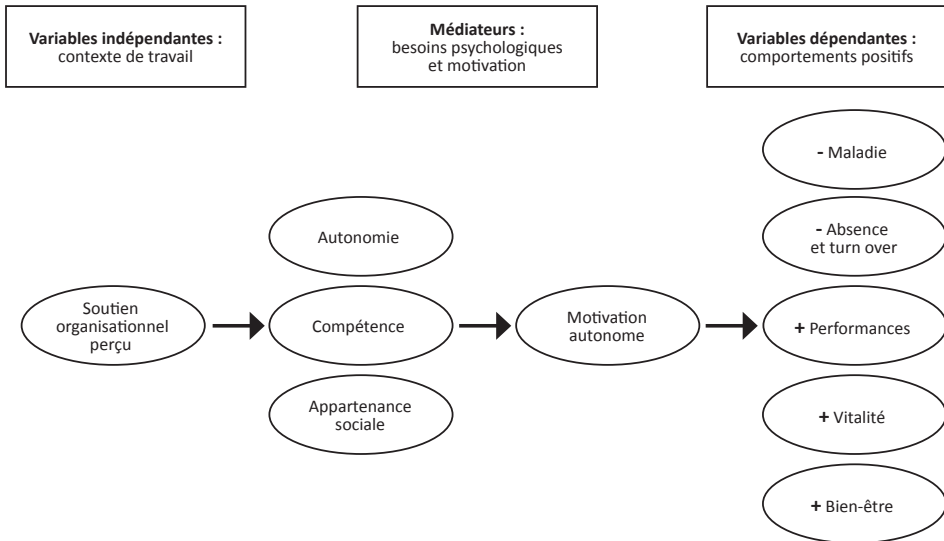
**Variables indépendantes :**
contexte de travail

**Médiateurs :**
besoins psychologiques et motivation

**Variables dépendantes :**
comportements positifs

- Maladie

- Absence et turn over

Autonomie

Soutien organisationnel perçu

Compétence

Motivation autonome

+ Performances

Appartenance sociale

+ Vitalité

+ Bien-être